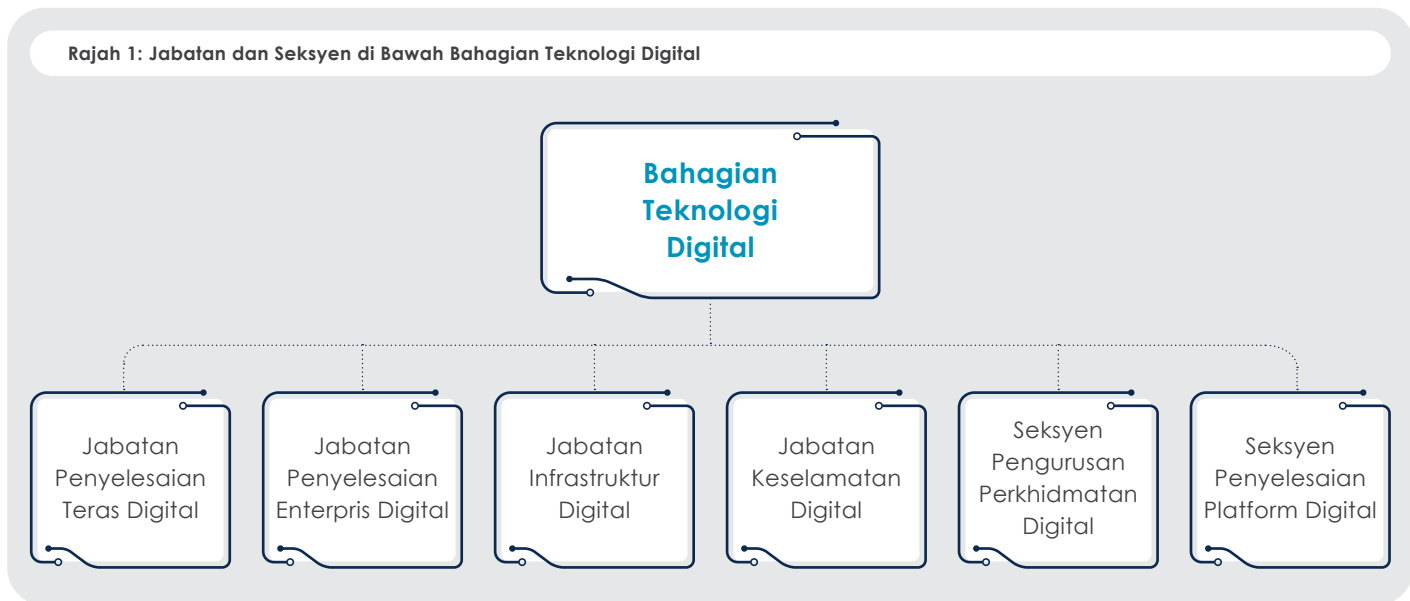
Rajah 1: Jabatan dan Seksyen di Bawah Bahagian Teknologi Digital

Bahagian Teknologi Digital

Jabatan Penyelesaian Teras Digital

Jabatan Penyelesaian Enterpris Digital

Jabatan Infrastruktur Digital

Jabatan Keselamatan Digital

Seksyen Pengurusan Perkhidmatan Digital

Seksyen Penyelesaian Platform Digital